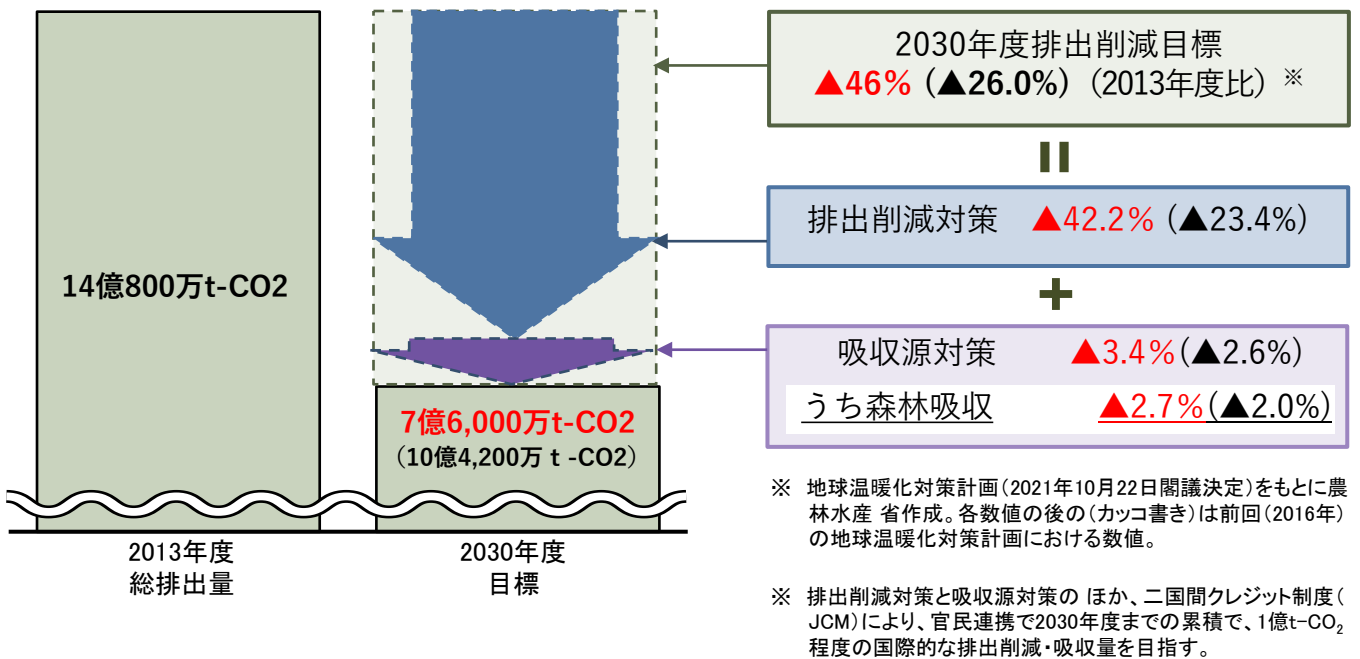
14億800万t-CO2

7億6,000万t-CO2
（10億4,200万 t -CO2）

2013年度
総排出量

2030年度
目標

2030年度排出削減目標
▲46%（▲26.0%）（2013年度比）※

=

排出削減対策　▲42.2%（▲23.4%）

+

吸収源対策　▲3.4%（▲2.6%）
うち森林吸収　▲2.7%（▲2.0%）

※　地球温暖化対策計画（2021年10月22日閣議決定）をもとに農林水産 省作成。各数値の後の（カッコ書き）は前回（2016年）の地球温暖化対策計画における数値。

※　排出削減対策と吸収源対策の ほか、二国間クレジット制度（JCM）により、官民連携で2030年度までの累積で、1億t-$CO_2$程度の国際的な排出削減・吸収量を目指す。